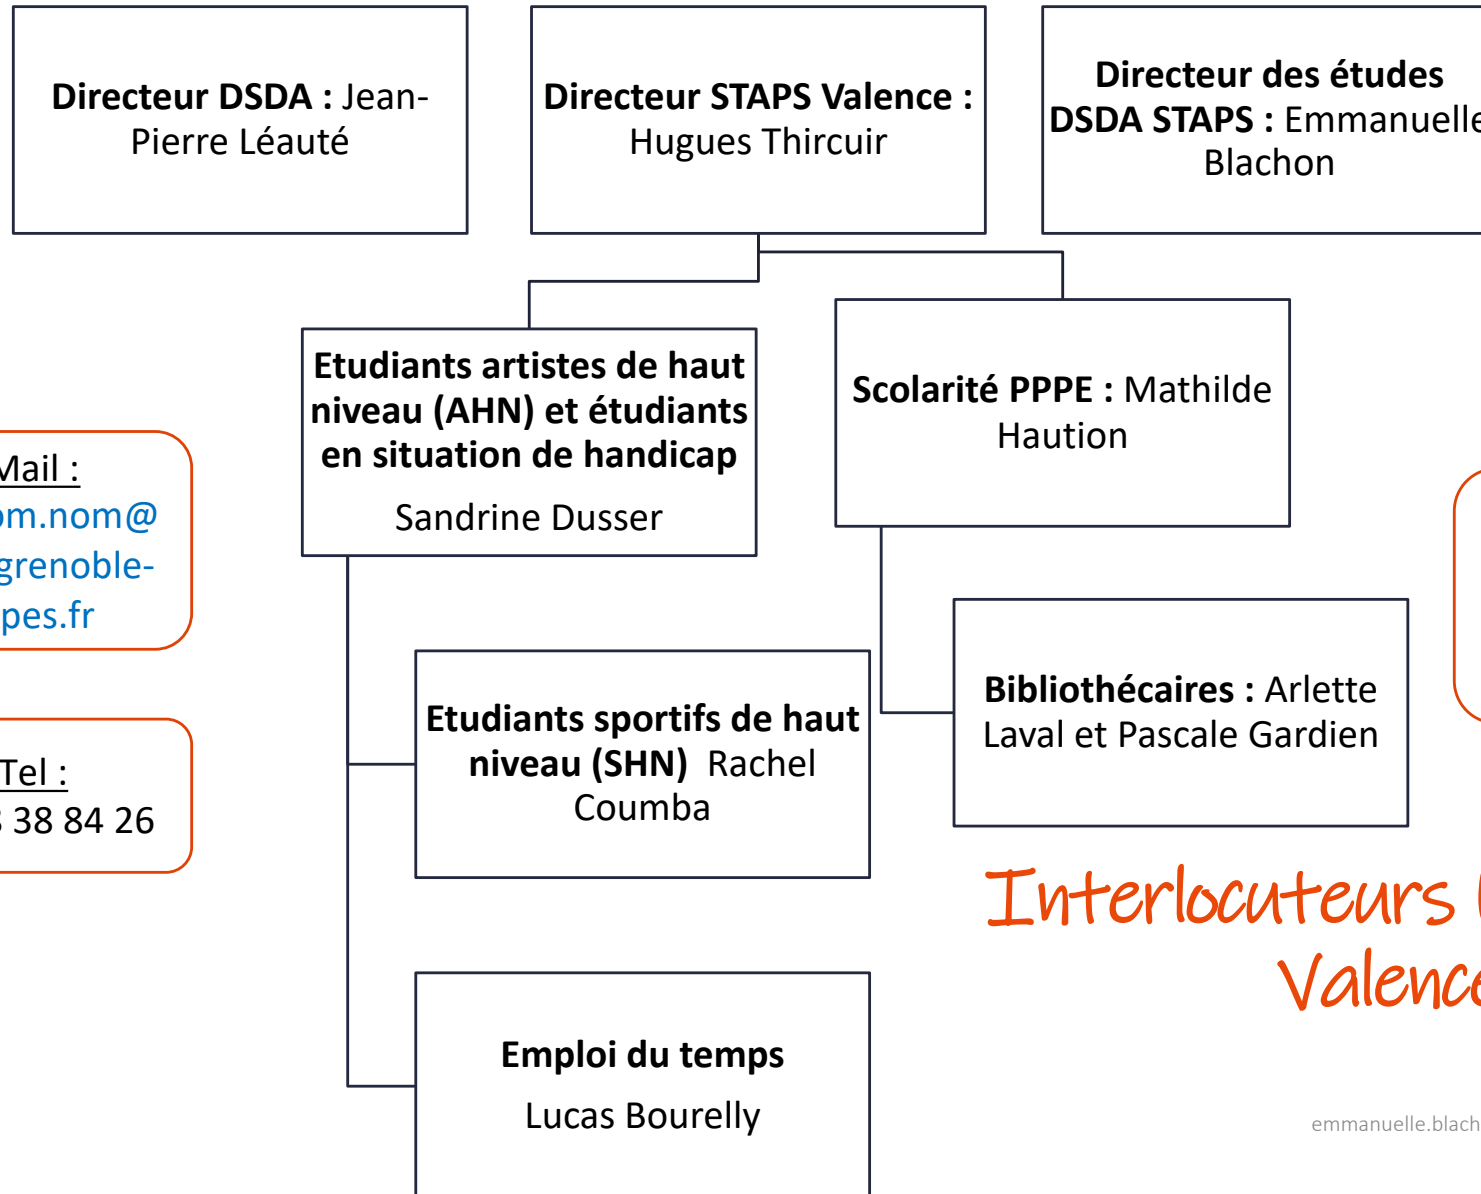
**Directeur DSDA :** Jean-Pierre Léauté

**Directeur STAPS Valence :** Hugues Thircuir

**Directeur des études DSDA STAPS :** Emmanuelle Blachon

**Etudiants artistes de haut niveau (AHN) et étudiants en situation de handicap**

Sandrine Dusser

**Scolarité PPPE :** Mathilde Haution

Mail : om.nom@ grenoble- pes.fr

**Etudiants sportifs de haut niveau (SHN)** Rachel Coumba

**Bibliothécaires :** Arlette Laval et Pascale Gardien

Tel : 38 84 26

Interlocuteurs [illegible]
Valence

**Emploi du temps**

Lucas Bourelly

emmanuelle.blach